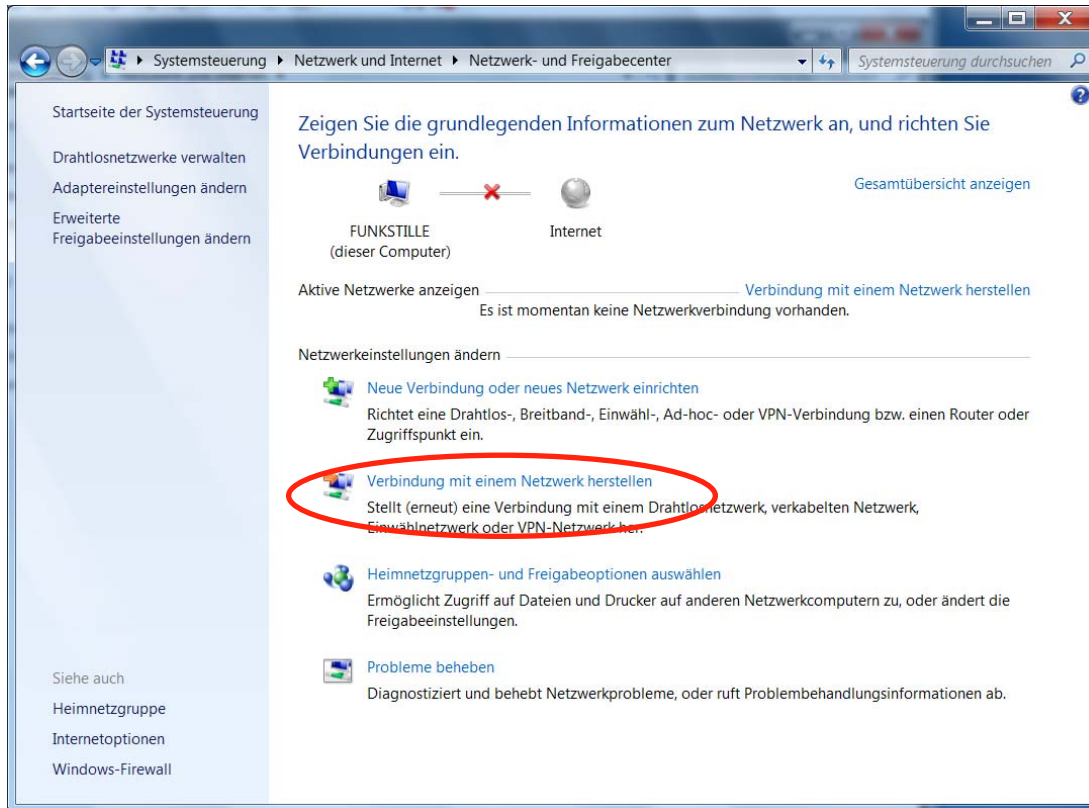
Systemsteuerung ▸ Netzwerk und Internet ▸ Netzwerk- und Freigabecenter

Systemsteuerung durchsuchen

Startseite der Systemsteuerung

Drahtlosnetzwerke verwalten

Adaptereinstellungen ändern

Erweiterte Freigabeeinstellungen ändern

Zeigen Sie die grundlegenden Informationen zum Netzwerk an, und richten Sie Verbindungen ein.

Gesamtübersicht anzeigen

FUNKSTILLE
(dieser Computer)

Internet

Aktive Netzwerke anzeigen

Verbindung mit einem Netzwerk herstellen

Es ist momentan keine Netzwerkverbindung vorhanden.

Netzwerkeinstellungen ändern

Neue Verbindung oder neues Netzwerk einrichten

Richtet eine Drahtlos-, Breitband-, Einwähl-, Ad-hoc- oder VPN-Verbindung bzw. einen Router oder Zugriffspunkt ein.

Verbindung mit einem Netzwerk herstellen

Stellt (erneut) eine Verbindung mit einem Drahtlosnetzwerk, verkabelten Netzwerk, Einwählnetzwerk oder VPN-Netzwerk her.

Heimnetzgruppen- und Freigabeoptionen auswählen

Ermöglicht Zugriff auf Dateien und Drucker auf anderen Netzwerkcomputern zu, oder ändert die Freigabeeinstellungen.

Probleme beheben

Diagnostiziert und behebt Netzwerkprobleme, oder ruft Problembehandlungsinformationen ab.

Siehe auch

Heimnetzgruppe

Internetoptionen

Windows-Firewall